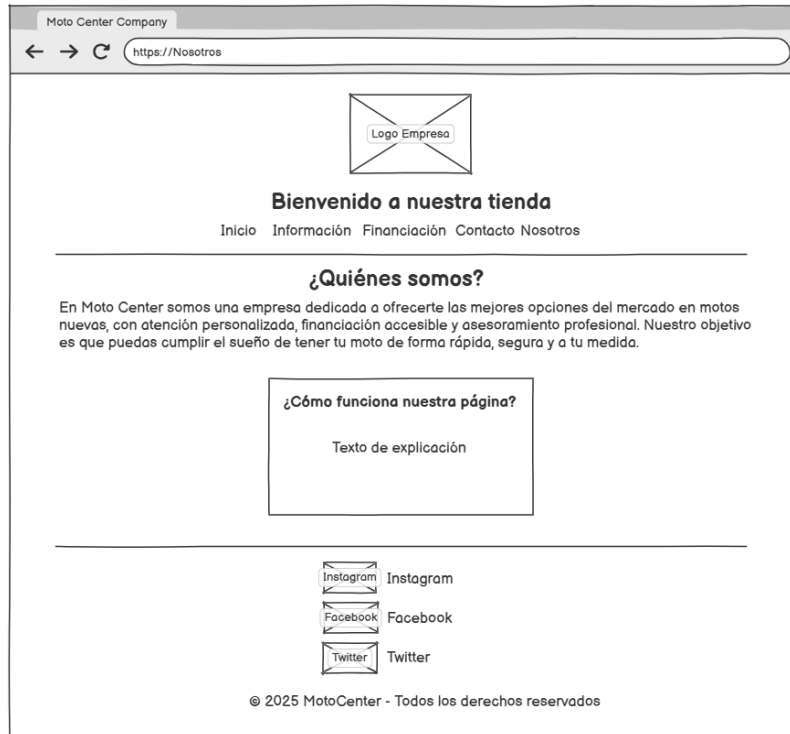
Moto Center Company

https://Nosotros

Logo Empresa

Bienvenido a nuestra tienda

Inicio Información Financiación Contacto Nosotros

¿Quiénes somos?

En Moto Center somos una empresa dedicada a ofrecerte las mejores opciones del mercado en motos nuevas, con atención personalizada, financiación accesible y asesoramiento profesional. Nuestro objetivo es que puedas cumplir el sueño de tener tu moto de forma rápida, segura y a tu medida.

¿Cómo funciona nuestra página?

Texto de explicación

Instagram Instagram

Facebook Facebook

Twitter Twitter

© 2025 MotoCenter - Todos los derechos reservados